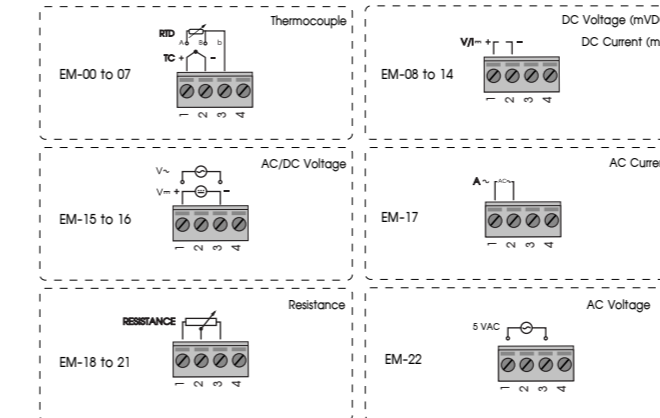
Thermocouple
RTD
A
B
b
TC +
-
EM-00 to 07
1 2 3 4

DC Voltage (mVD
DC Current (m
V/I= +
-
EM-08 to 14
1 2 3 4

AC/DC Voltage
V~
V= +
-
EM-15 to 16
1 2 3 4

AC Curre
A ~
AC~
EM-17
1 2 3 4

Resistance
RESISTANCE
EM-18 to 21
1 2 3 4

AC Voltage
5 VAC
EM-22
1 2 3 4